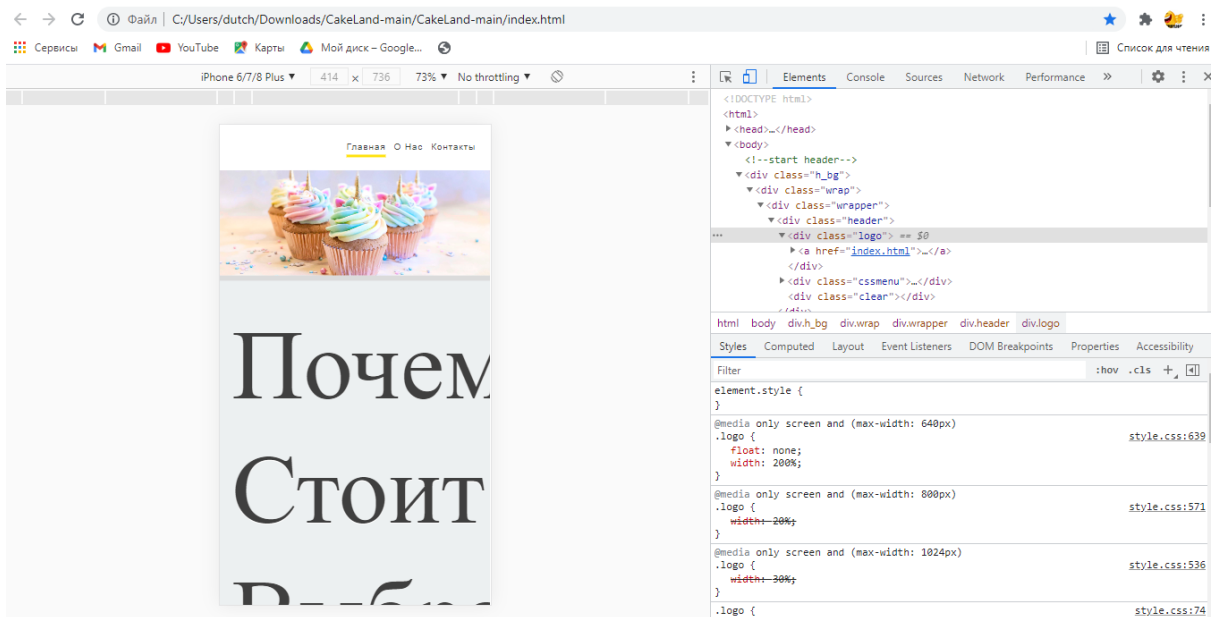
Файл | C:/Users/dutch/Downloads/CakeLand-main/CakeLand-main/index.html

Сервисы Gmail YouTube Карты Мой диск – Google... Список для чтения

iPhone 6/7/8 Plus ▼ 414 x 736 73% ▼ No throttling ▼

Главная О Нас Контакты

Почем
Стоит
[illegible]

Elements Console Sources Network Performance »

<!DOCTYPE html>
<html>
▶<head>…</head>
▼<body>
<!--start header-->
▼<div class="h_bg">
▼<div class="wrap">
▼<div class="wrapper">
▼<div class="header">
▼<div class="logo"> == $0
▶<a href="index.html">…</a>
</div>
▶<div class="cssmenu">…</div>
<div class="clear"></div>

html body div.h_bg div.wrap div.wrapper div.header div.logo

Styles Computed Layout Event Listeners DOM Breakpoints Properties Accessibility

Filter :hov .cls +

element.style {
}

@media only screen and (max-width: 640px)
.logo { style.css:639
float: none;
width: 200%;
}

@media only screen and (max-width: 800px)
.logo { style.css:571
width: 20%;
}

@media only screen and (max-width: 1024px)
.logo { style.css:536
width: 30%;
}

.logo { style.css:74